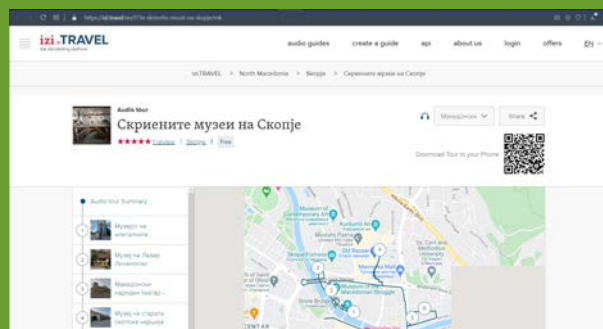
izi.TRAVEL
audio guides create a guide api about us login offers EN

izi.TRAVEL > North Macedonia > Skopje > Скриените музеи на Скопје

Audio tour
Скриените музеи на Скопје
★★★★★ 1 ratings | Skopje | Free

Македонски
Share

Download Tour to your Phone

Audio tour Summary
1 Музеј на илегалните...
2 Музеј на Лазар Личеноски
3 Македонски народен театар -...
4 Музеј на старата скопска чаршија

Kuršumli An
Old Bazaar
Museum of Macedonia
Stone Bridge
Museum of the Macedonian Struggle
CENTAR